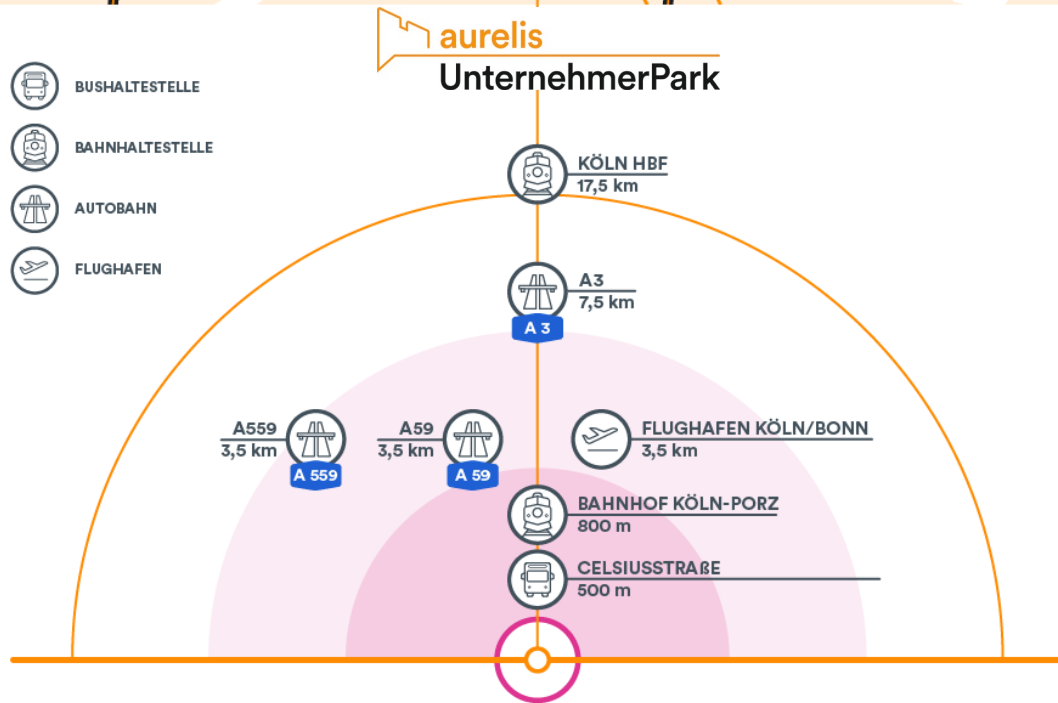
aurelis
UnternehmerPark

BUSHALTESTELLE
BAHNHALTESTELLE
AUTOBAHN
FLUGHAFEN

KÖLN HBF
17,5 km

A3
7,5 km
A 3

A559
3,5 km
A 559

A59
3,5 km
A 59

FLUGHAFEN KÖLN/BONN
3,5 km

BAHNHOF KÖLN-PORZ
800 m

CELSIUSSTRAßE
500 m